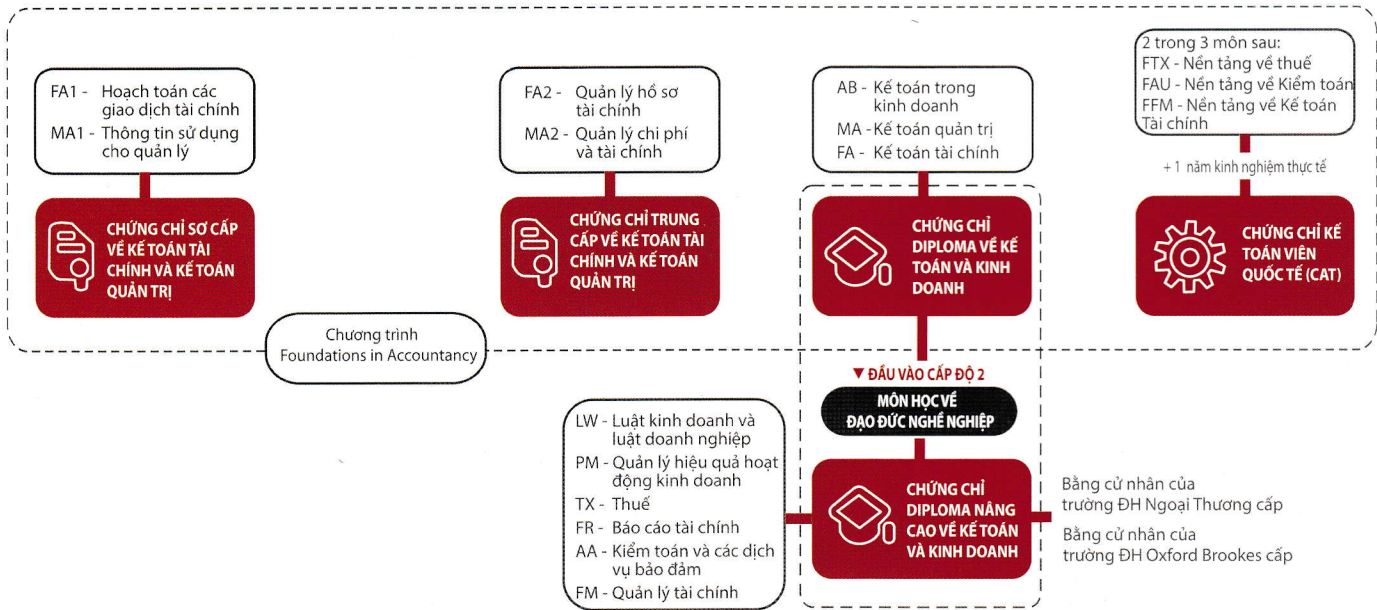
FA1 - Hoạch toán các giao dịch tài chính
MA1 - Thông tin sử dụng cho quản lý

CHỨNG CHỈ SƠ CẤP VỀ KẾ TOÁN TÀI CHÍNH VÀ KẾ TOÁN QUẢN TRỊ

FA2 - Quản lý hồ sơ tài chính
MA2 - Quản lý chi phí và tài chính

CHỨNG CHỈ TRUNG CẤP VỀ KẾ TOÁN TÀI CHÍNH VÀ KẾ TOÁN QUẢN TRỊ

AB - Kế toán trong kinh doanh
MA - Kế toán quản trị
FA - Kế toán tài chính

CHỨNG CHỈ DIPLOMA VỀ KẾ TOÁN VÀ KINH DOANH

2 trong 3 môn sau:
FTX - Nền tảng về thuế
FAU - Nền tảng về Kiểm toán
FFM - Nền tảng về Kế toán Tài chính

+ 1 năm kinh nghiệm thực tế

CHỨNG CHỈ KẾ TOÁN VIÊN QUỐC TẾ (CAT)

Chương trình Foundations in Accountancy

▼ ĐẦU VÀO CẤP ĐỘ 2

MÔN HỌC VỀ ĐẠO ĐỨC NGHỀ NGHIỆP

LW - Luật kinh doanh và luật doanh nghiệp
PM - Quản lý hiệu quả hoạt động kinh doanh
TX - Thuế
FR - Báo cáo tài chính
AA - Kiểm toán và các dịch vụ bảo đảm
FM - Quản lý tài chính

CHỨNG CHỈ DIPLOMA NÂNG CAO VỀ KẾ TOÁN VÀ KINH DOANH

Bằng cử nhân của trường ĐH Ngoại Thương cấp
Bằng cử nhân của trường ĐH Oxford Brookes cấp